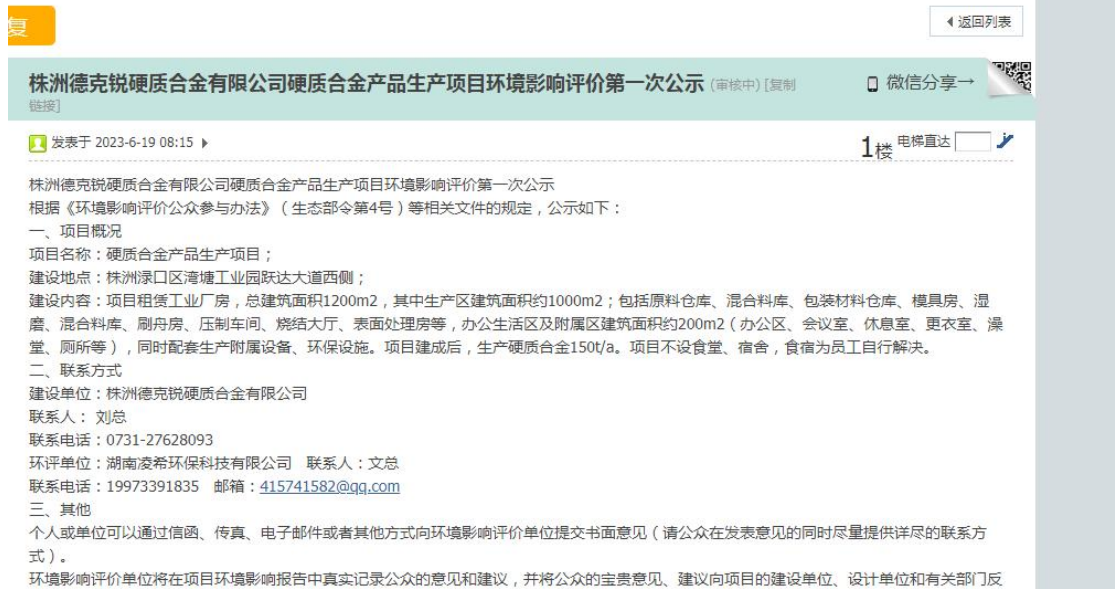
复

◂返回列表

株洲德克锐硬质合金有限公司硬质合金产品生产项目环境影响评价第一次公示 (审核中) [复制链接]

微信分享→

发表于 2023-6-19 08:15 ▸

1楼 电梯直达

株洲德克锐硬质合金有限公司硬质合金产品生产项目环境影响评价第一次公示
根据《环境影响评价公众参与办法》（生态部令第4号）等相关文件的规定，公示如下：
一、项目概况
项目名称：硬质合金产品生产项目；
建设地点：株洲渌口区湾塘工业园跃达大道西侧；
建设内容：项目租赁工业厂房，总建筑面积1200m2，其中生产区建筑面积约1000m2；包括原料仓库、混合料库、包装材料仓库、模具房、湿磨、混合料库、刷舟房、压制车间、烧结大厅、表面处理房等，办公生活区及附属区建筑面积约200m2（办公区、会议室、休息室、更衣室、澡堂、厕所等），同时配套生产附属设备、环保设施。项目建成后，生产硬质合金150t/a。项目不设食堂、宿舍，食宿为员工自行解决。
二、联系方式
建设单位：株洲德克锐硬质合金有限公司
联系人：刘总
联系电话：0731-27628093
环评单位：湖南凌希环保科技有限公司 联系人：文总
联系电话：19973391835 邮箱：415741582@qq.com
三、其他
个人或单位可以通过信函、传真、电子邮件或者其他方式向环境影响评价单位提交书面意见（请公众在发表意见的同时尽量提供详尽的联系方式）。
环境影响评价单位将在项目环境影响报告中真实记录公众的意见和建议，并将公众的宝贵意见、建议向项目的建设单位、设计单位和有关部门反